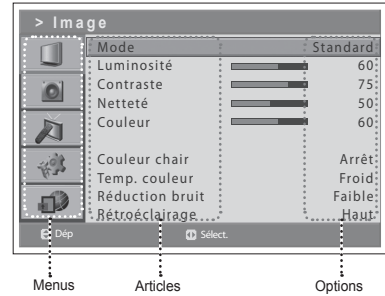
> Image

| | |
|---|---|
| Mode | Standard |
| Luminosité | 60 |
| Contraste | 75 |
| Netteté | 50 |
| Couleur | 60 |
| Couleur chair | Arrêt |
| Temp. couleur | Froid |
| Réduction bruit | Faible |
| Rétroéclairage | Haut |

Dép
Sélect.

Menus
Articles
Options